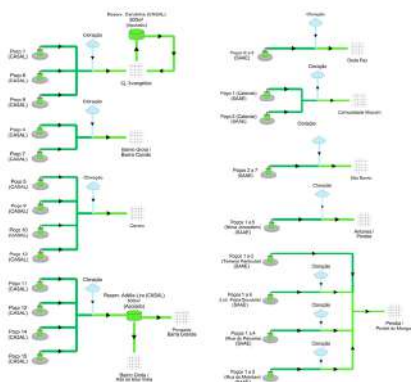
Reserv. Candeias (CASAL) 300m³ (Apoiado)

Cloração

Poço 1 (CASAL)

Poço 8 (CASAL)

Poço 9 (CASAL)

Cj. Evangelista

Cloração

Poço 4 (CASAL)

Poço 7 (CASAL)

Bairro Gruta / Barra Cavada

Cloração

Poço 5 (CASAL)

Poço 6 (CASAL)

Poço 10 (CASAL)

Poço 13 (CASAL)

Centro

Cloração

Poço 11 (CASAL)

Poço 12 (CASAL)

Poço 14 (CASAL)

Poço 15 (CASAL)

Reserv. Alto Lira (CASAL) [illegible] (Apoiado)

Povoado Barra Cavada

Bairro Grota / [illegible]

Cloração

Poço 6 e 8 (SAAE)

Doce Paz

Cloração

Poço 1 (Cabana) (SAAE)

Poço 2 (Cabana) (SAAE)

Comunidade Macuim

Cloração

Poço 2 a 7 (SAAE)

São Bento

Cloração

Poços 1 a 5 (Mina Jerusalém) (SAAE)

Antunes / Pontes

Poços 1 a 2 (Tamara Pedrosa) (SAAE)

Cloração

Poço 1 e 5 (Loc. Poço Encantado) (SAAE)

Cloração

Poço 1 a 4 (Rua do Recreio) (SAAE)

Cloração

Poço 1 a 3 (Rua do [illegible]) (SAAE)

Pendão / Povoado do Mirinogo